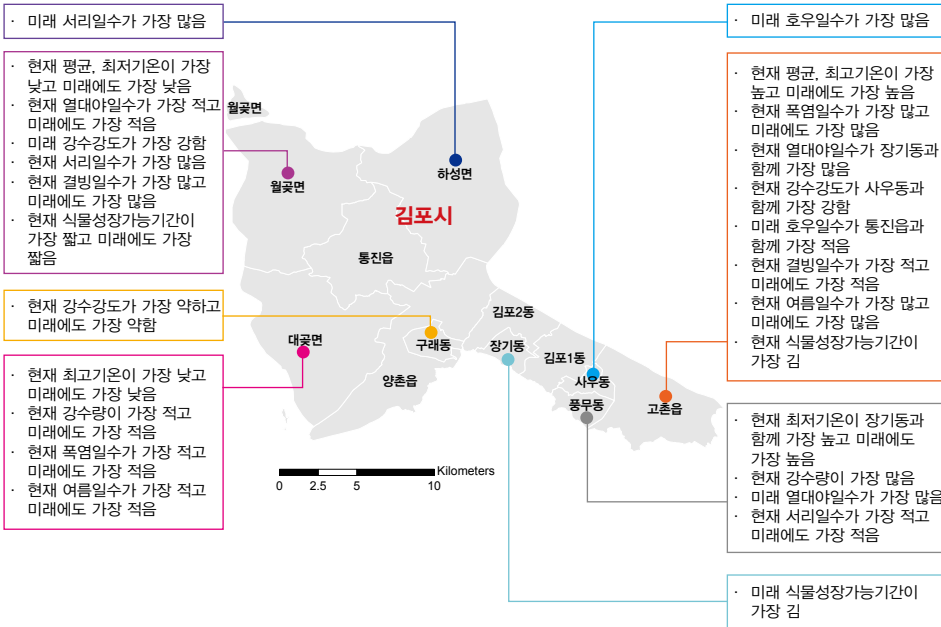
· 미래 서리일수가 가장 많음

· 현재 평균, 최저기온이 가장 낮고 미래에도 가장 낮음
· 현재 열대야일수가 가장 적고 미래에도 가장 적음
· 미래 강수강도가 가장 강함
· 현재 서리일수가 가장 많음
· 현재 결빙일수가 가장 많고 미래에도 가장 많음
· 현재 식물성장가능기간이 가장 짧고 미래에도 가장 짧음

· 현재 강수강도가 가장 약하고 미래에도 가장 약함

· 현재 최고기온이 가장 낮고 미래에도 가장 낮음
· 현재 강수량이 가장 적고 미래에도 가장 적음
· 현재 폭염일수가 가장 적고 미래에도 가장 적음
· 현재 여름일수가 가장 적고 미래에도 가장 적음

월곶면
월곶면
하성면
김포시
통진읍
김포2동
대곶면
구래동
장기동
김포1동
양촌읍
사우동
풍무동
고촌읍

Kilometers
0 2.5 5 10

· 미래 호우일수가 가장 많음

· 현재 평균, 최고기온이 가장 높고 미래에도 가장 높음
· 현재 폭염일수가 가장 많고 미래에도 가장 많음
· 현재 열대야일수가 장기동과 함께 가장 많음
· 현재 강수강도가 사우동과 함께 가장 강함
· 미래 호우일수가 통진읍과 함께 가장 적음
· 현재 결빙일수가 가장 적고 미래에도 가장 적음
· 현재 여름일수가 가장 많고 미래에도 가장 많음
· 현재 식물성장가능기간이 가장 김

· 현재 최저기온이 장기동과 함께 가장 높고 미래에도 가장 높음
· 현재 강수량이 가장 많음
· 미래 열대야일수가 가장 많음
· 현재 서리일수가 가장 적고 미래에도 가장 적음

· 미래 식물성장가능기간이 가장 김